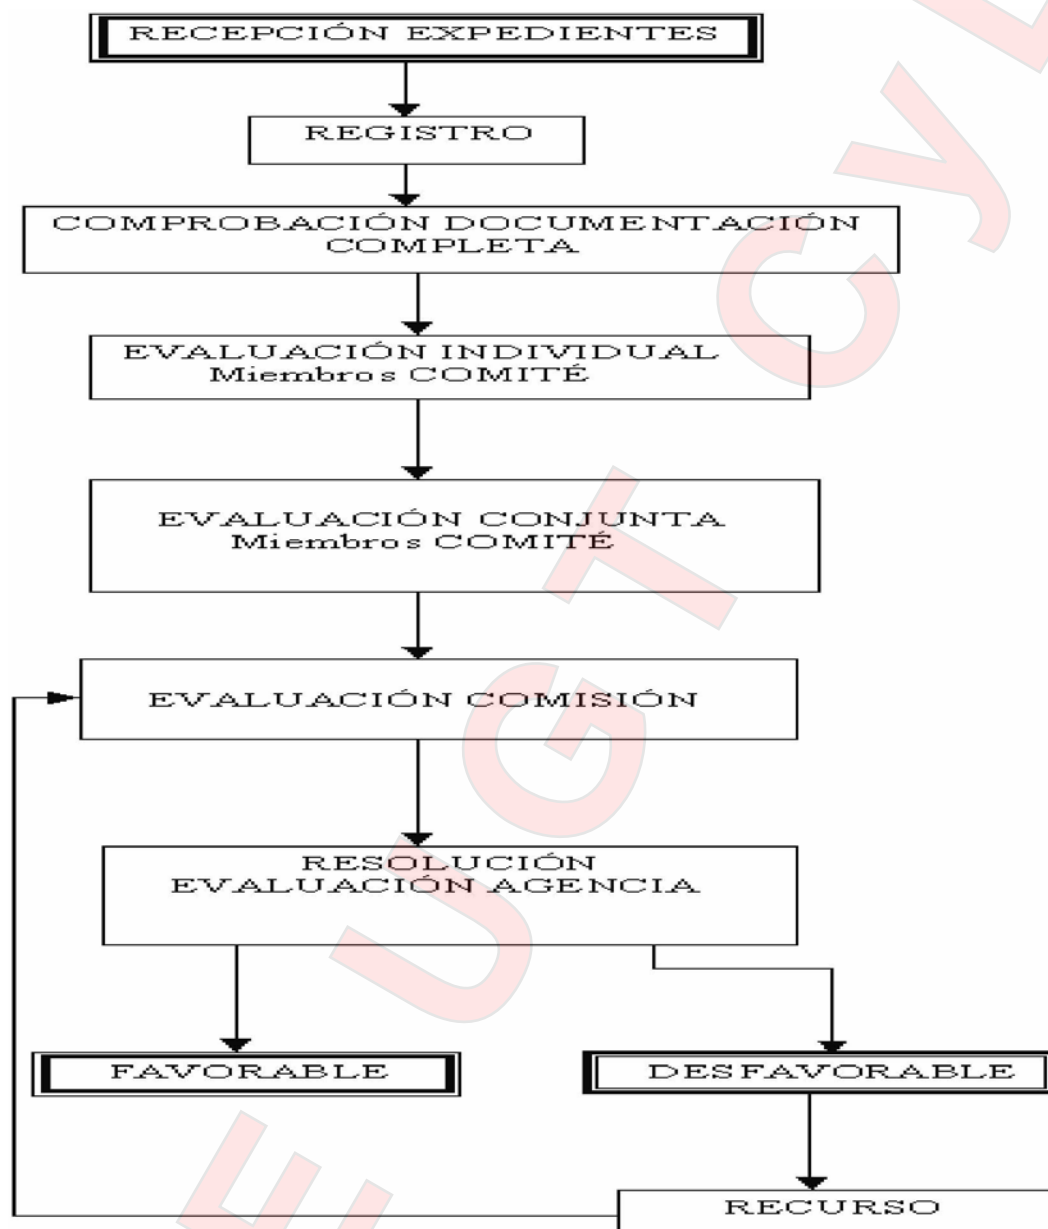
RECEPCIÓN EXPEDIENTES

REGISTRO

COMPROBACIÓN DOCUMENTACIÓN COMPLETA

EVALUACIÓN INDIVIDUAL Miembros COMITÉ

EVALUACIÓN CONJUNTA Miembros COMITÉ

EVALUACIÓN COMISIÓN

RESOLUCIÓN EVALUACIÓN AGENCIA

FAVORABLE

DESFAVORABLE

RECURSO

EUGTCYL